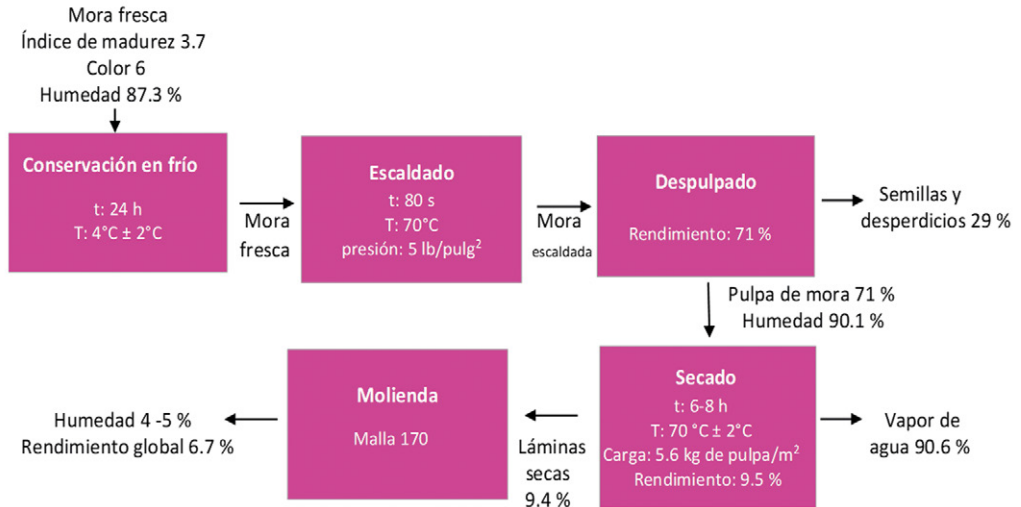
Mora fresca
Índice de madurez 3.7
Color 6
Humedad 87.3 %

Conservación en frío
t: 24 h
T: 4°C ± 2°C

Mora fresca

Escaldado
t: 80 s
T: 70°C
presión: 5 lb/pulg$^2$

Mora escaldada

Despulpado
Rendimiento: 71 %

Semillas y desperdicios 29 %

Pulpa de mora 71 %
Humedad 90.1 %

Secado
t: 6-8 h
T: 70 °C ± 2°C
Carga: 5.6 kg de pulpa/m$^2$
Rendimiento: 9.5 %

Vapor de agua 90.6 %

Láminas secas 9.4 %

Molienda
Malla 170

Humedad 4 -5 %
Rendimiento global 6.7 %